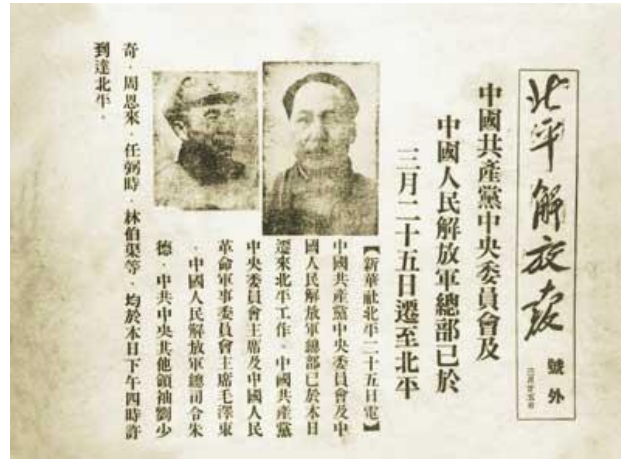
北平解放報

號外

三月廿五日

中國共產黨中央委員會及中國人民解放軍總部已於三月二十五日遷至北平

【新華社北平二十五日電】中國共產黨中央委員會及中國人民解放軍總部已於本日遷來北平工作。中國共產黨中央委員會主席及中國人民革命軍事委員會主席毛澤東，中國人民解放軍總司令朱德，中共中央其他領袖劉少奇，周恩來，任弼時，林伯渠等，均於本日下午四時許到達北平。